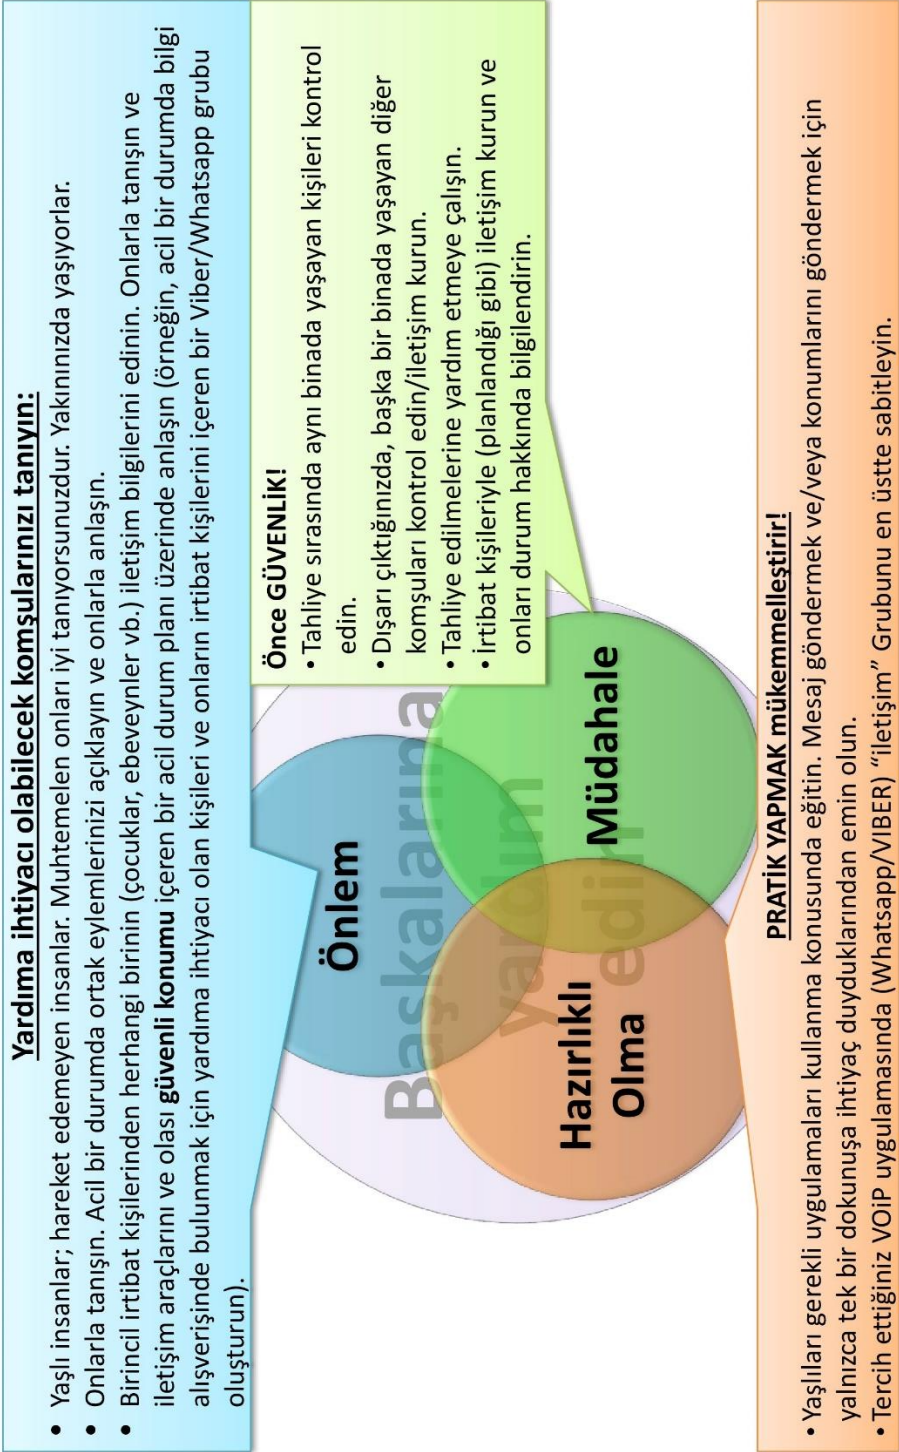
Yardıma ihtiyacı olabilecek komşularınızı tanıyın:

- Yaşlı insanlar; hareket edemeyen insanlar. Muhtemelen onları iyi tanıyorsunuzdur. Yakınınızda yaşıyorlar.
- Onlarla tanışın. Acil bir durumda ortak eylemlerinizi açıklayın ve onlarla anlaşın.
- Birincil irtibat kişilerinden herhangi birinin (çocuklar, ebeveynler vb.) iletişim bilgilerini edinin. Onlarla tanışın ve iletişim araçlarını ve olası **güvenli konumu** içeren bir acil durum planı üzerinde anlaşın (örneğin, acil bir durumda bilgi alışverişinde bulunmak için yardıma ihtiyacı olan kişileri ve onların irtibat kişilerini içeren bir Viber/Whatsapp grubu oluşturun).

Önce GÜVENLİK!
- Tahliye sırasında aynı binada yaşayan kişileri kontrol edin.
- Dışarı çıktığınızda, başka bir binada yaşayan diğer komşuları kontrol edin/iletişim kurun.
- Tahliye edilmelerine yardım etmeye çalışın.
- İrtibat kişileriyle (planlandığı gibi) iletişim kurun ve onları durum hakkında bilgilendirin.

Başkalarına yardım edin

Önlem

Müdahale

Hazırlıklı Olma

PRATİK YAPMAK mükemmelleştirir!
- Yaşlıları gerekli uygulamaları kullanma konusunda eğitin. Mesaj göndermek ve/veya konumlarını göndermek için yalnızca tek bir dokunuşa ihtiyaç duyduklarından emin olun.
- Tercih ettiğiniz VOİP uygulamasında (Whatsapp/VIBER) "iletişim" Grubunu en üstte sabitleyin.